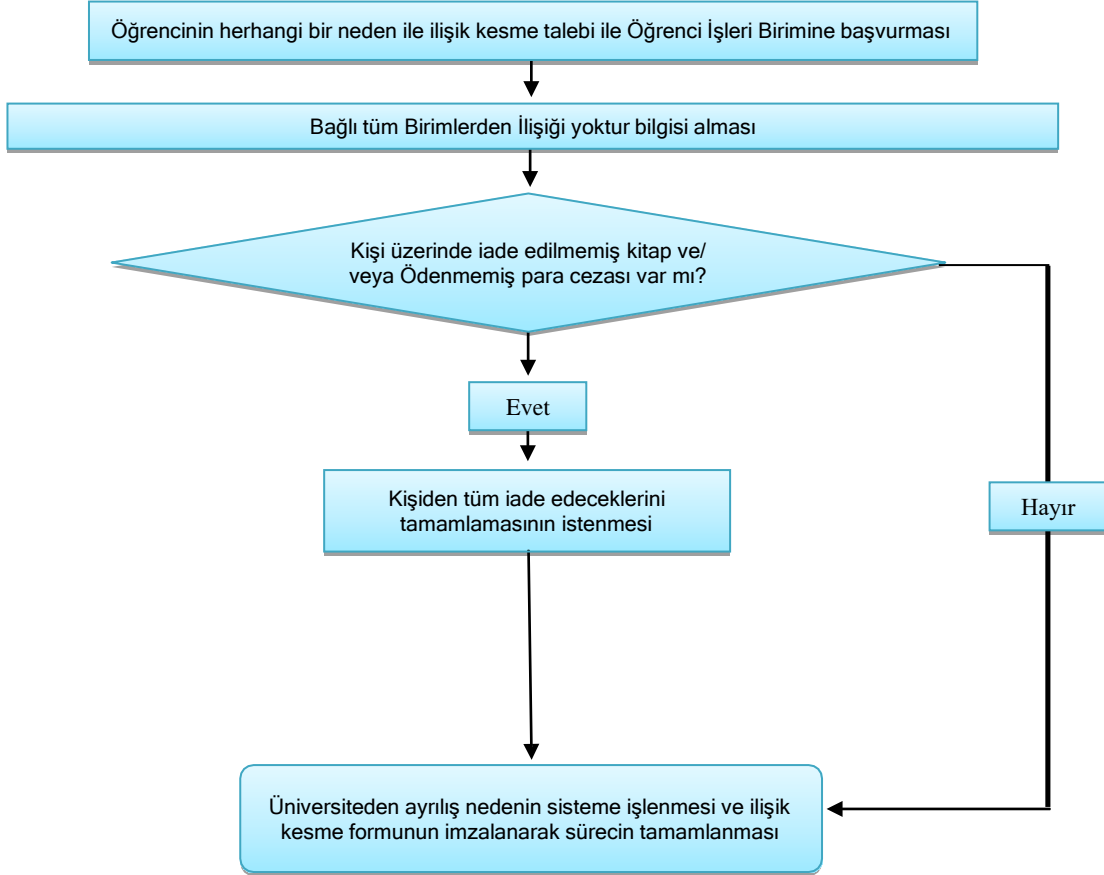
Öğrencinin herhangi bir neden ile ilişik kesme talebi ile Öğrenci İşleri Birimine başvurması

Bağlı tüm Birimlerden İlişiği yoktur bilgisi alması

Kişi üzerinde iade edilmemiş kitap ve/ veya Ödenmemiş para cezası var mı?

Evet

Kişiden tüm iade edeceklerini tamamlamasının istenmesi

Hayır

Üniversiteden ayrılış nedenin sisteme işlenmesi ve ilişik kesme formunun imzalanarak sürecin tamamlanması